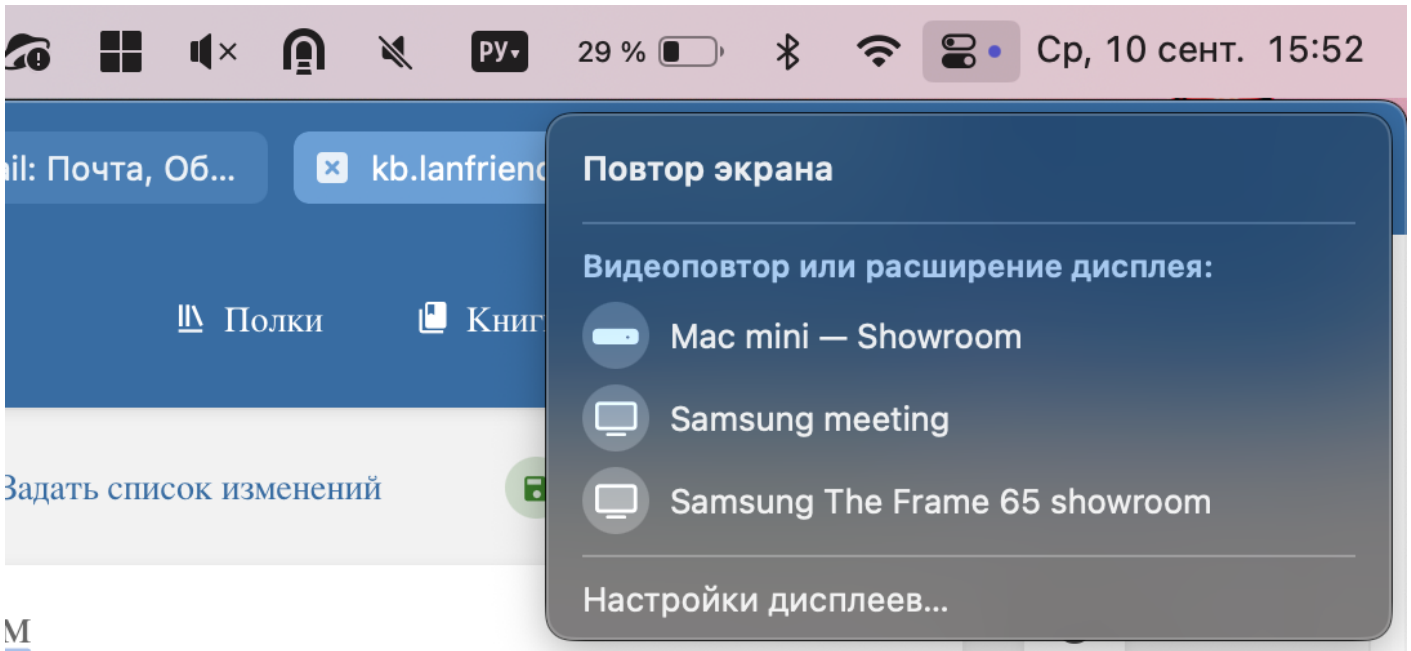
РУ 29 % Ср, 10 сент. 15:52

il: Почта, Об...

kb.lanfrienc

Полки

Книг

Задать список изменений

м

Повтор экрана

Видеоповтор или расширение дисплея:

Mac mini — Showroom

Samsung meeting

Samsung The Frame 65 showroom

Настройки дисплеев...